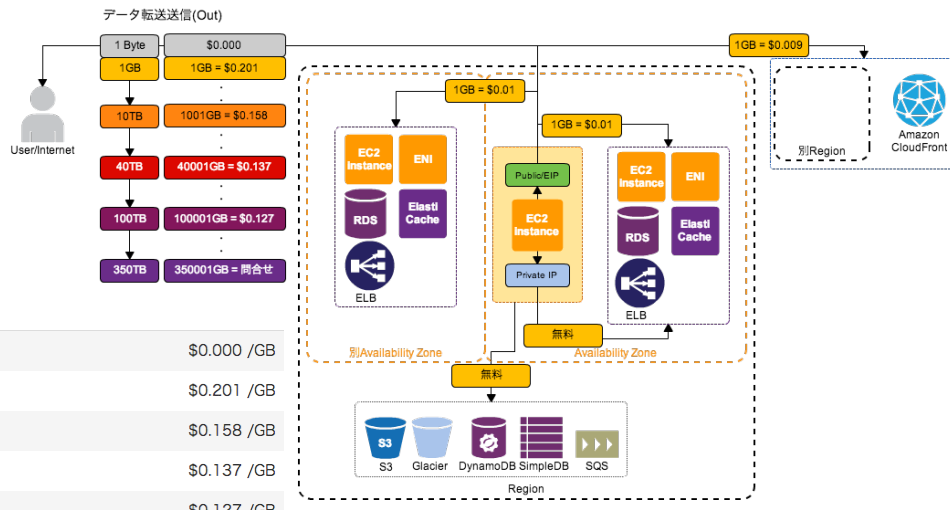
データ転送送信(Out)

1 Byte
$0.000
1GB
1GB = $0.201
10TB
1001GB = $0.158
40TB
40001GB = $0.137
100TB
100001GB = $0.127
350TB
350001GB = 問合せ

User/Internet

1GB = $0.009

1GB = $0.01

1GB = $0.01

EC2 Instance
ENI
RDS
Elasti Cache
ELB

Public/EIP
EC2 Instance
Private IP

EC2 Instance
ENI
RDS
Elasti Cache
ELB

無料

別Availability Zone
Availability Zone

別Region

Amazon CloudFront

無料

S3
Glacier
DynamoDB
SimpleDB
SQS

Region

$0.000 /GB
$0.201 /GB
$0.158 /GB
$0.137 /GB
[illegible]